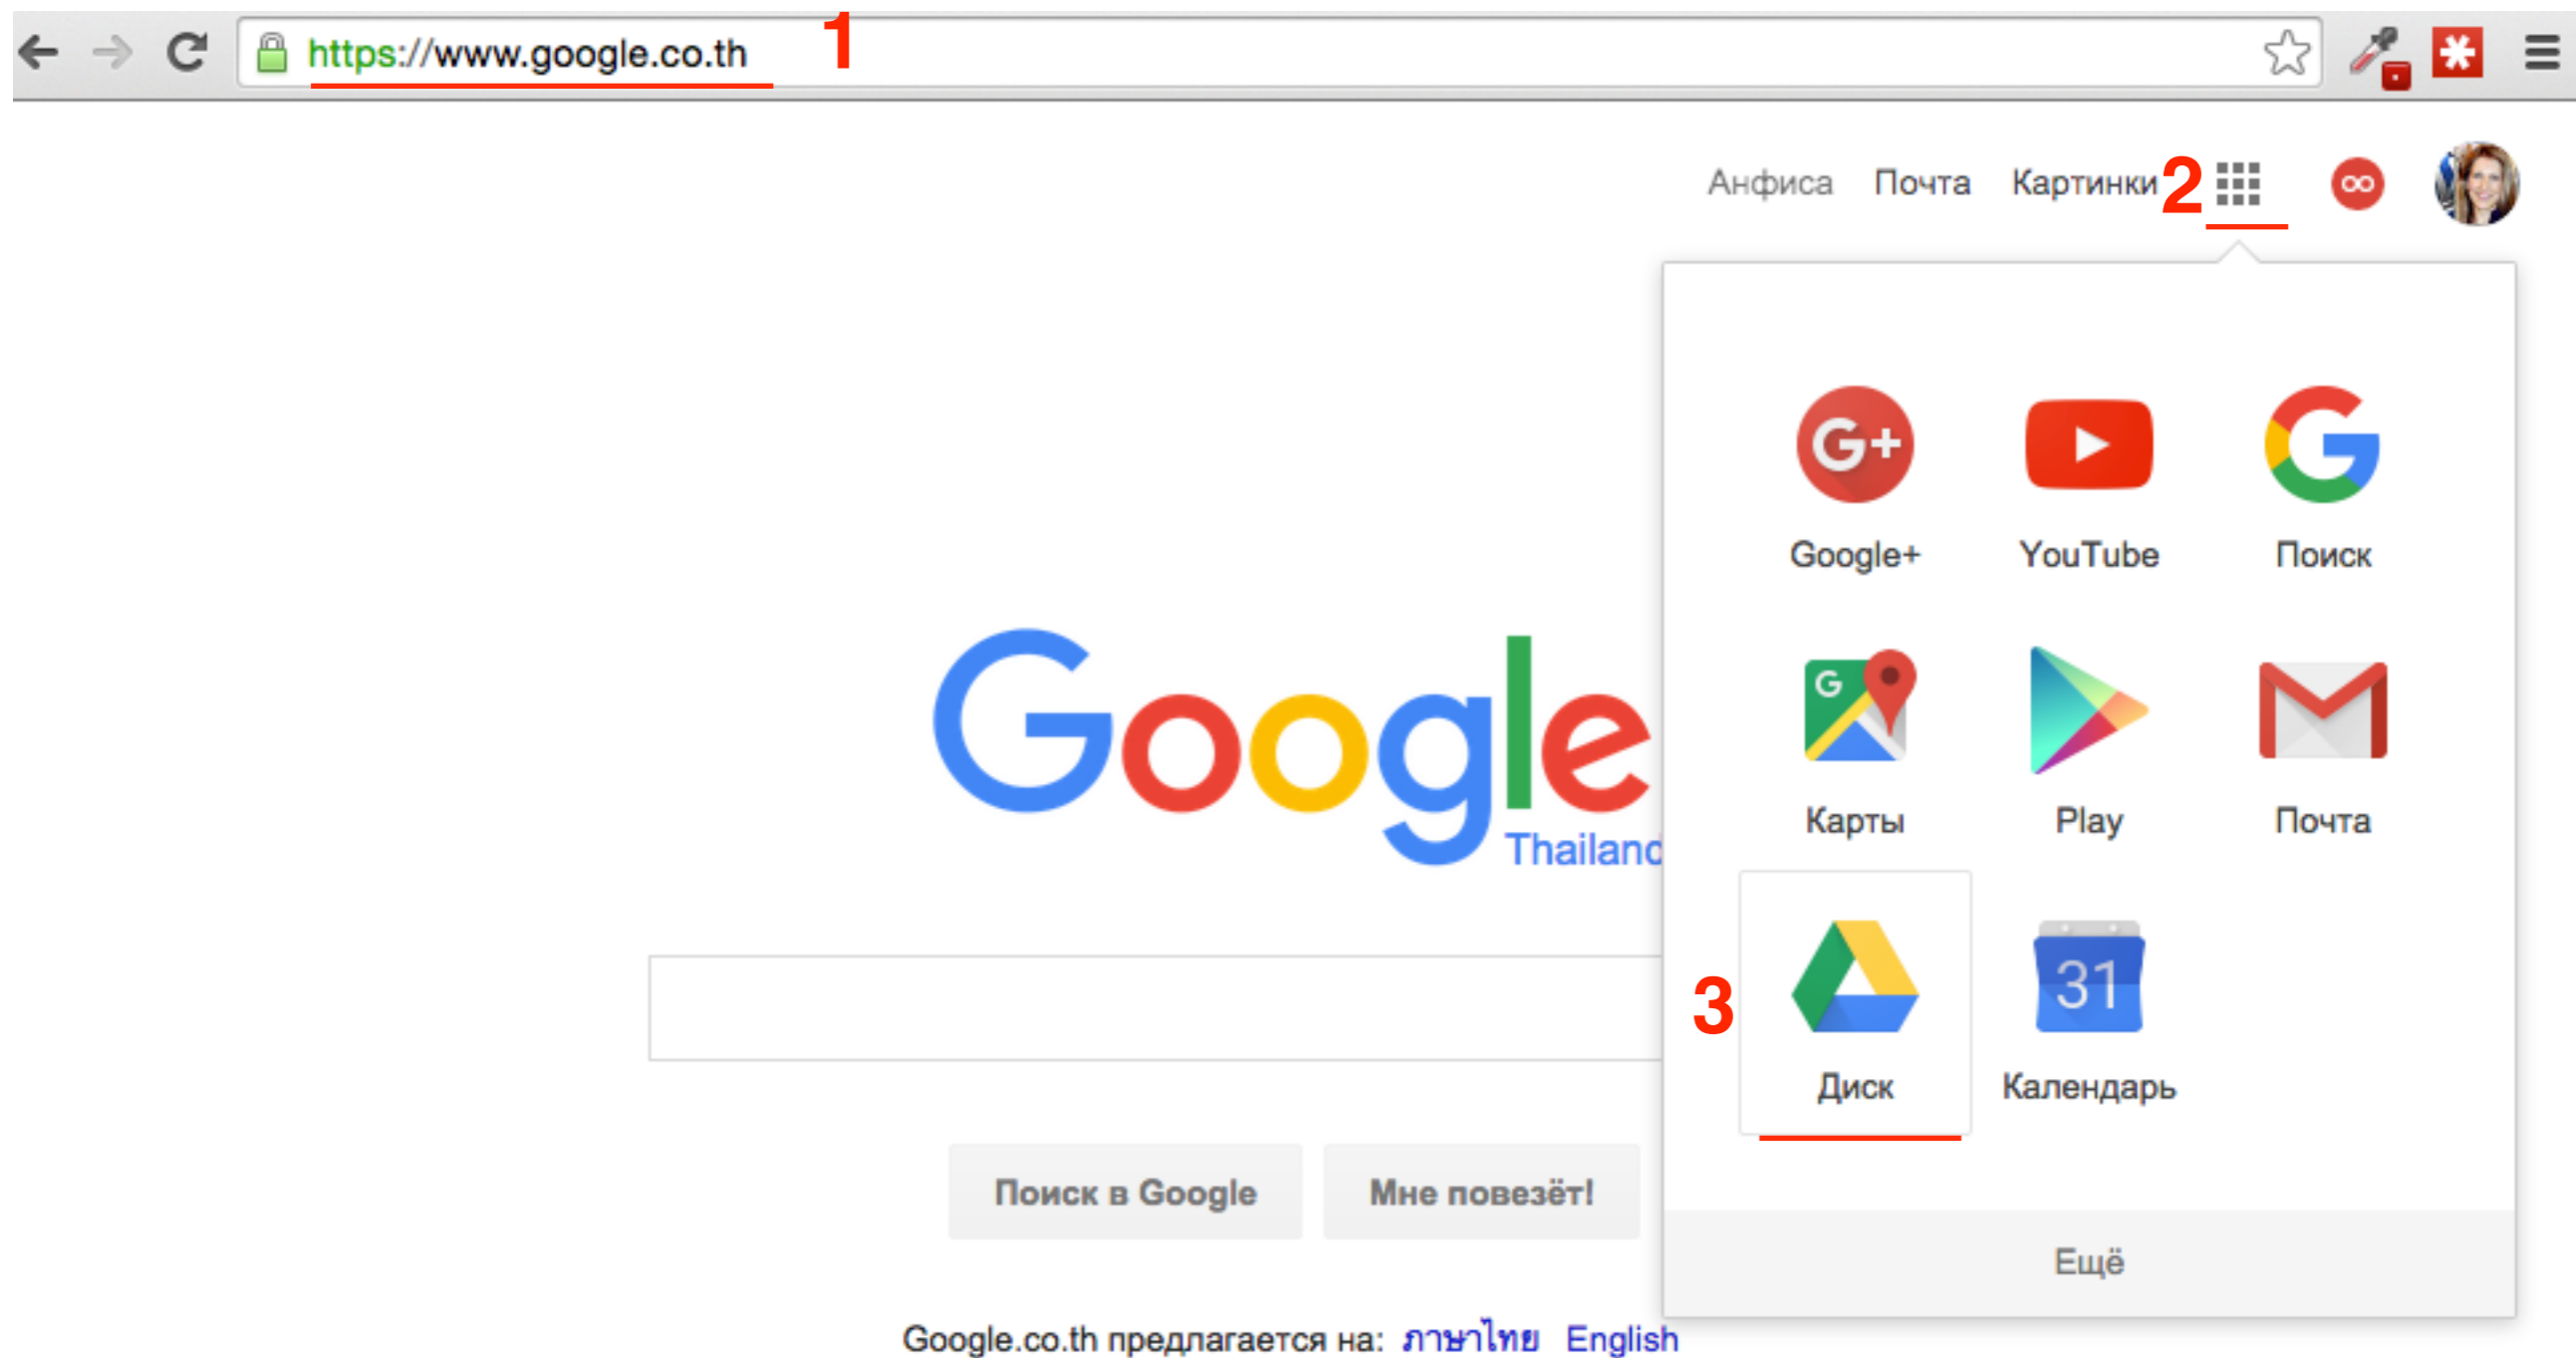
https://www.google.co.th 1

Анфиса Почта Картинки 2

Google+ YouTube Поиск

Карты Play Почта

3 Диск 31 Календарь

Ещё

Google

Thailand

Поиск в Google Мне повезёт!

Google.co.th предлагается на: ภาษาไทย English